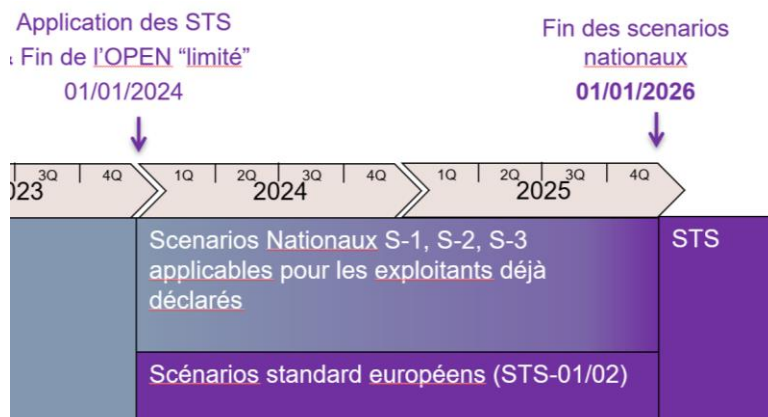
Application des STS
: Fin de l'OPEN "limité"
01/01/2024

Fin des scenarios nationaux
01/01/2026

)23 3Q 4Q
1Q 2Q 2024 3Q 4Q
1Q 2Q 2025 3Q 4Q

Scenarios Nationaux S-1, S-2, S-3 applicables pour les exploitants déjà déclarés

STS

Scénarios standard européens (STS-01/02)